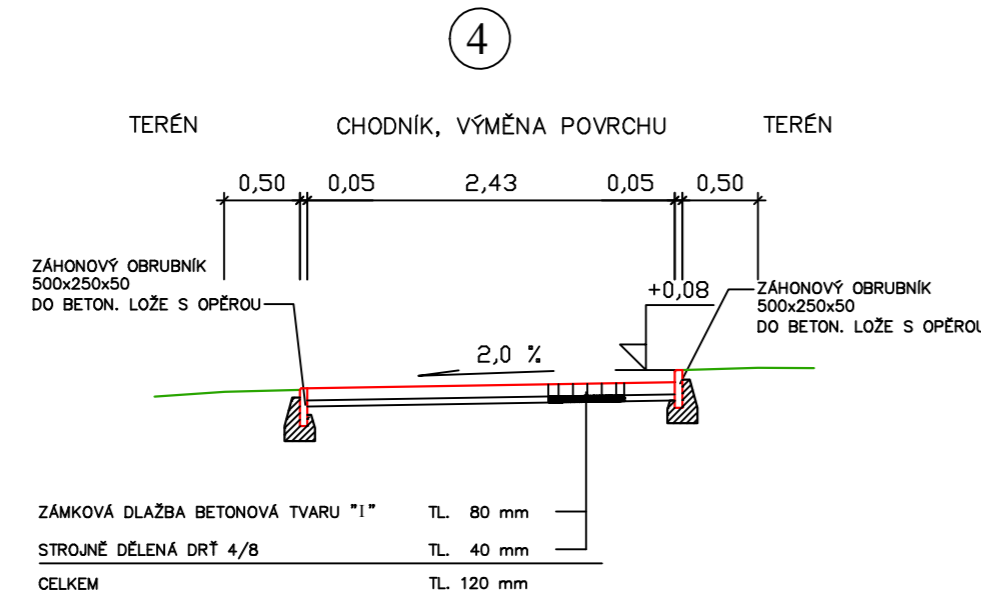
4

TERÉN

CHODNÍK, VÝMĚNA POVRCHU

TERÉN

0,50 0,05 2,43 0,05 0,50

ZÁHONOVÝ OBRUBNÍK
500x250x50
DO BETON. LOŽE S OPĚROU

+0,08

ZÁHONOVÝ OBRUBNÍK
500x250x50
DO BETON. LOŽE S OPĚROU

2,0 %

| ZÁMKOVÁ DLAŽBA BETONOVÁ TVARU "I" | TL. 80 mm |
|---|---|
| STROJNĚ DĚLENÁ DRŤ 4/8 | TL. 40 mm |
| CELKEM | TL. 120 mm |